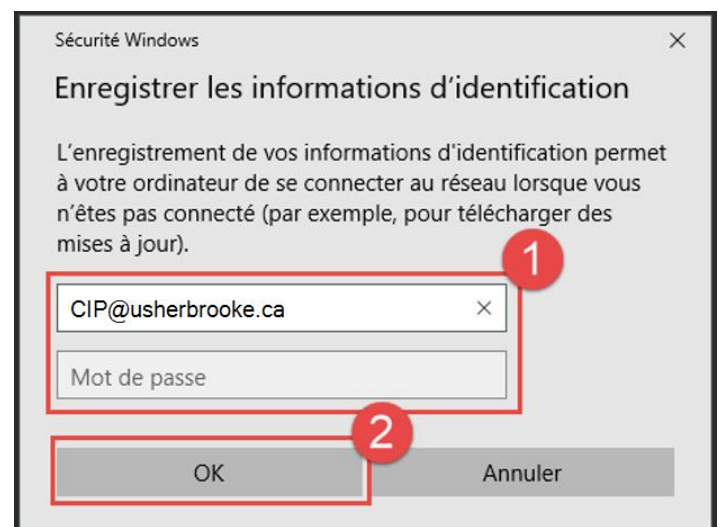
Sécurité Windows
×
Enregistrer les informations d'identification

L'enregistrement de vos informations d'identification permet à votre ordinateur de se connecter au réseau lorsque vous n'êtes pas connecté (par exemple, pour télécharger des mises à jour).

1

CIP@usherbrooke.ca ×

Mot de passe

2

OK
Annuler